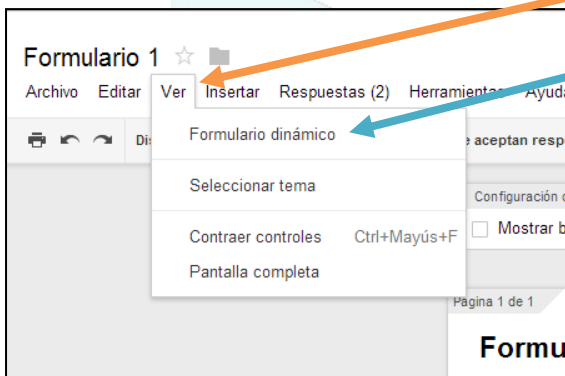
Formulario 1

Archivo Editar Ver Insertar Respuestas (2) Herramientas Ayuda

Dis

e aceptan resp

Formulario dinámico

Seleccionar tema

Contraer controles Ctrl+Mayús+F

Pantalla completa

Configuración

Mostrar b

Página 1 de 1

Formu